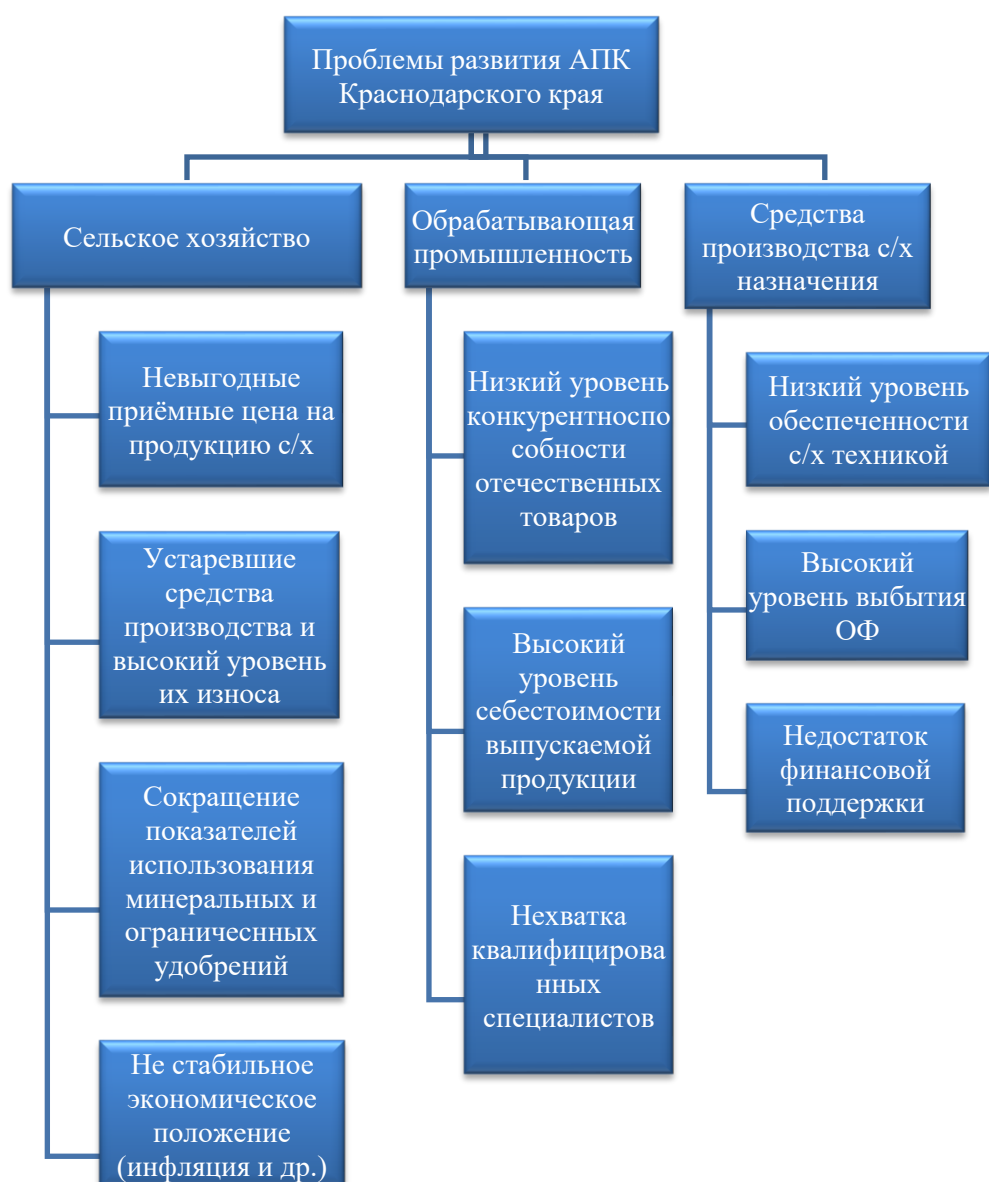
Проблемы развития АПК Краснодарского края

Сельское хозяйство

Невыгодные приёмные цена на продукцию с/х

Устаревшие средства производства и высокий уровень их износа

Сокращение показателей использования минеральных и ограническнных удобрений

Не стабильное экономическое положение (инфляция и др.)

Обрабатывающая промышленность

Низкий уровень конкурентноспособности отечественных товаров

Высокий уровень себестоимости выпускаемой продукции

Нехватка квалифицированных специалистов

Средства производства с/х назначения

Низкий уровень обеспеченности с/х техникой

Высокий уровень выбытия ОФ

Недостаток финансовой поддержки